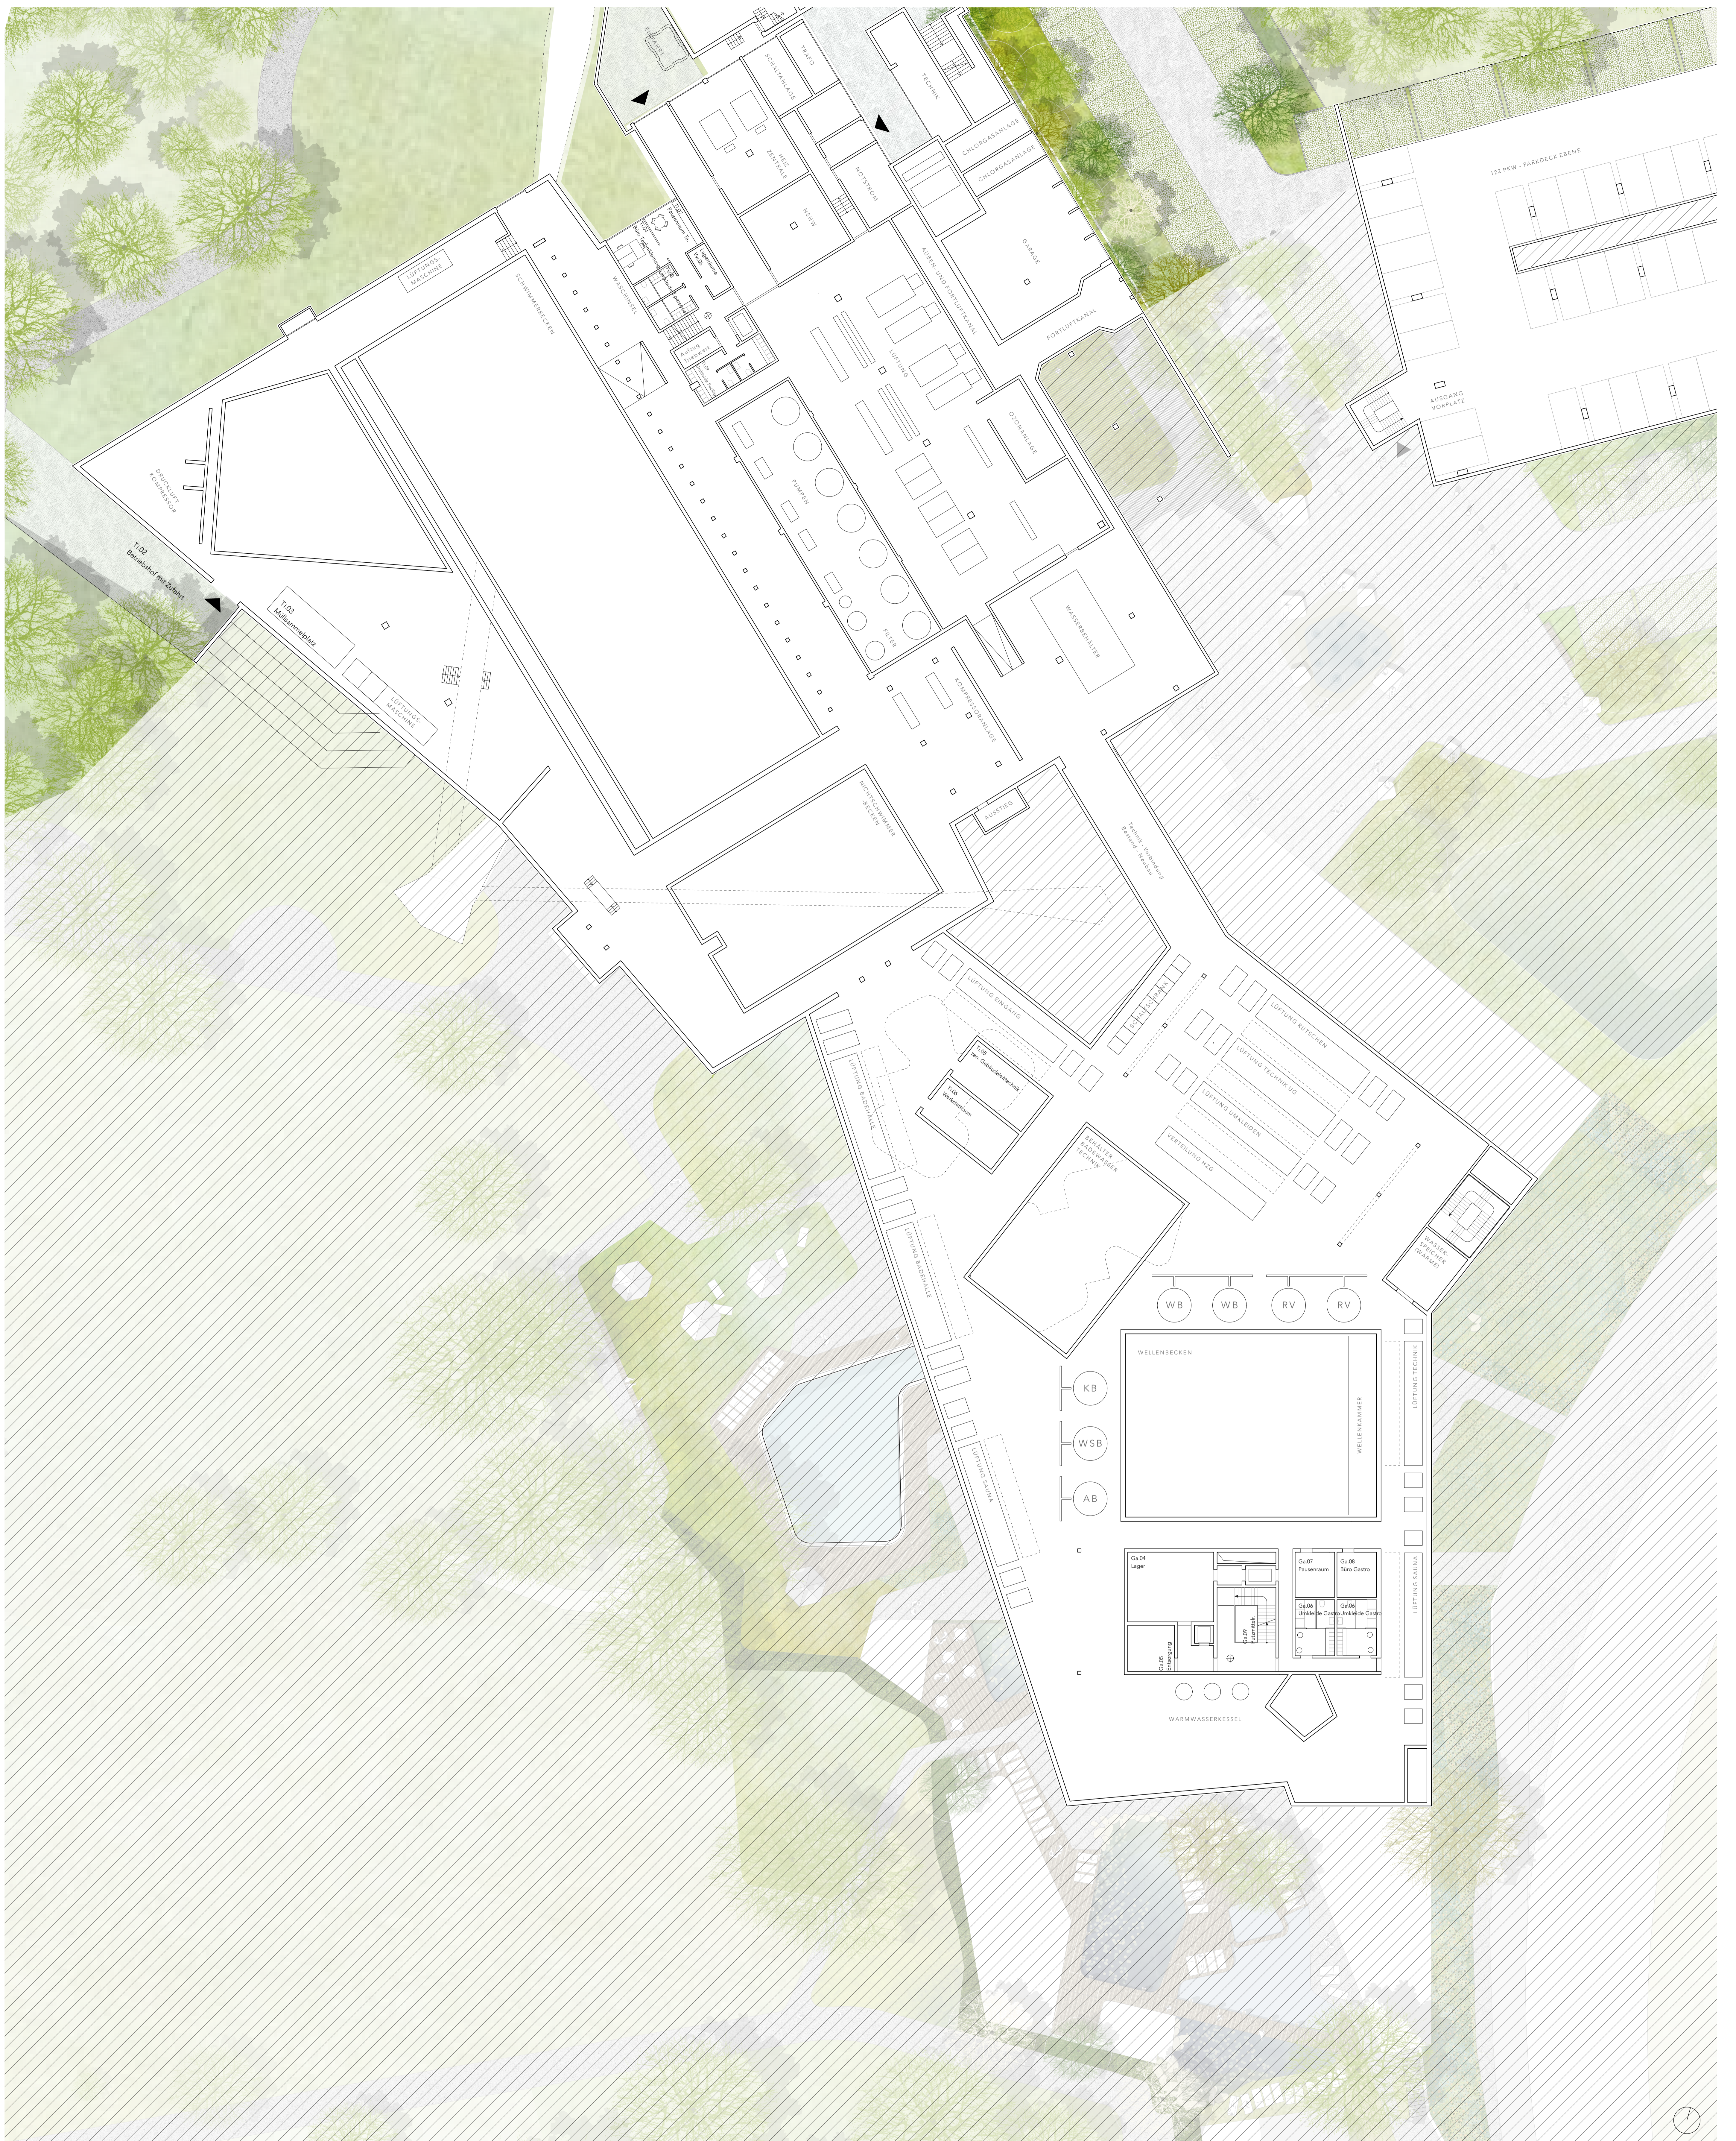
TRAFO
SCHALTANLAGE
TECHNIK
HEIZ ZENTRALE
NOTSTROM
CHLORGASANLAGE
CHLORGASANLAGE
WERK
GARAGE
AUSSEN- UND FORTLUFTKANAL
FORTLUFTKANAL
122 PKW - PARKDECK EBENE
AUSGANG VORPLATZ
LÜFTUNGS-MASCHINE
SCHWIMMERBECKEN
WASCHINSEL
LÜFTUNG
OZONANLAGE
PUMPEN
FILTER
WASSERSPEICHER
DRUCKLUFT KOMPRESSOR
T.02
Betriebshof mit Zufahrt
T.03
Müllsammelplatz
LÜFTUNGS-MASCHINE
KOMPRESSORANLAGE
NICHTSCHWIMMERBECKEN
AUSSTIEG
LÜFTUNG EINGANG
LÜFTUNG BUFFETCHEN
LÜFTUNG TECHNIK UG
LÜFTUNG UMKLEIDEN
VERTEILUNG H2O
LÜFTUNG BADEHALLE
LÜFTUNG BADEHALLE
BEHÄLTER BADEWASSER TECHNIK
WASSER SPEICHER (WÄRME)
WB
WB
RV
RV
KB
WSB
AB
WELLENBECKEN
WELLENKAMMER
LÜFTUNG TECHNIK
LÜFTUNG SAUNA
LÜFTUNG SAUNA
Ga.04 Lager
Ga.05
Ga.07 Pausenraum
Ga.08 Büro Gastro
Ga.06 Umkleide Gastro
Ga.06 Umkleide Gastro
WARMWASSERKESSEL